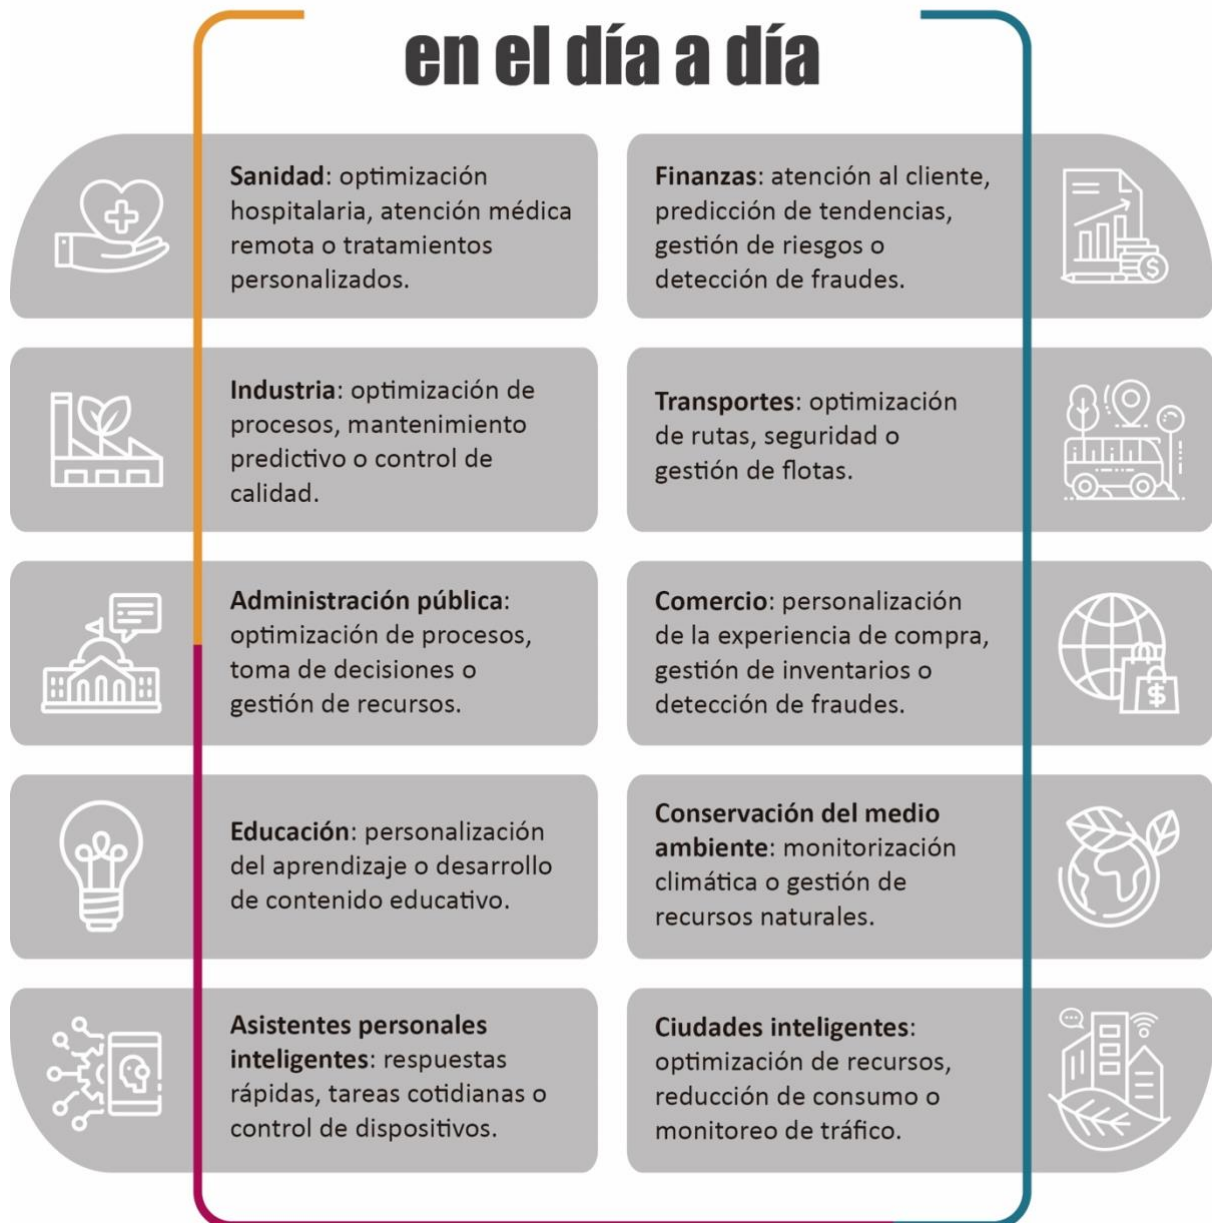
en el día a día

Sanidad: optimización hospitalaria, atención médica remota o tratamientos personalizados.

Industria: optimización de procesos, mantenimiento predictivo o control de calidad.

Administración pública: optimización de procesos, toma de decisiones o gestión de recursos.

Educación: personalización del aprendizaje o desarrollo de contenido educativo.

Asistentes personales inteligentes: respuestas rápidas, tareas cotidianas o control de dispositivos.

Finanzas: atención al cliente, predicción de tendencias, gestión de riesgos o detección de fraudes.

Transportes: optimización de rutas, seguridad o gestión de flotas.

Comercio: personalización de la experiencia de compra, gestión de inventarios o detección de fraudes.

Conservación del medio ambiente: monitorización climática o gestión de recursos naturales.

Ciudades inteligentes: optimización de recursos, reducción de consumo o monitoreo de tráfico.